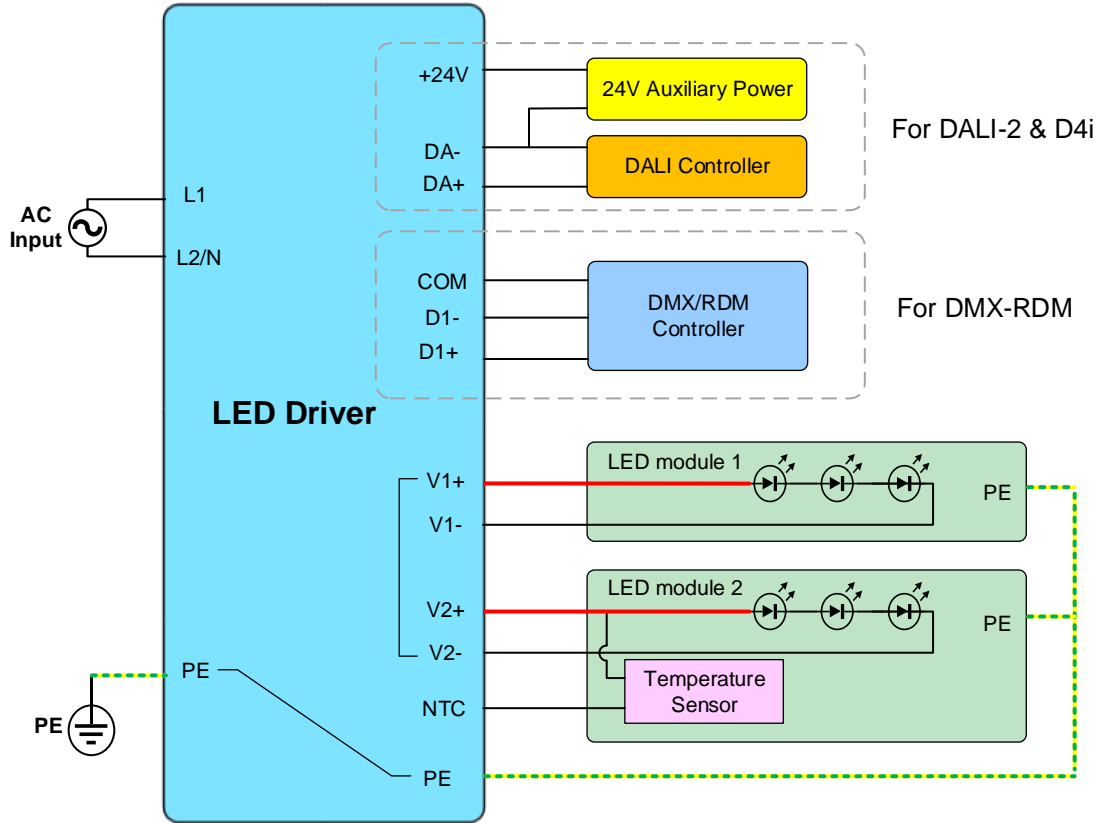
AC Input

L1

L2/N

+24V

DA-

DA+

24V Auxiliary Power

DALI Controller

For DALI-2 & D4i

COM

D1-

D1+

DMX/RDM Controller

For DMX-RDM

LED Driver

V1+

V1-

LED module 1

PE

V2+

V2-

LED module 2

PE

Temperature Sensor

NTC

PE

PE

PE